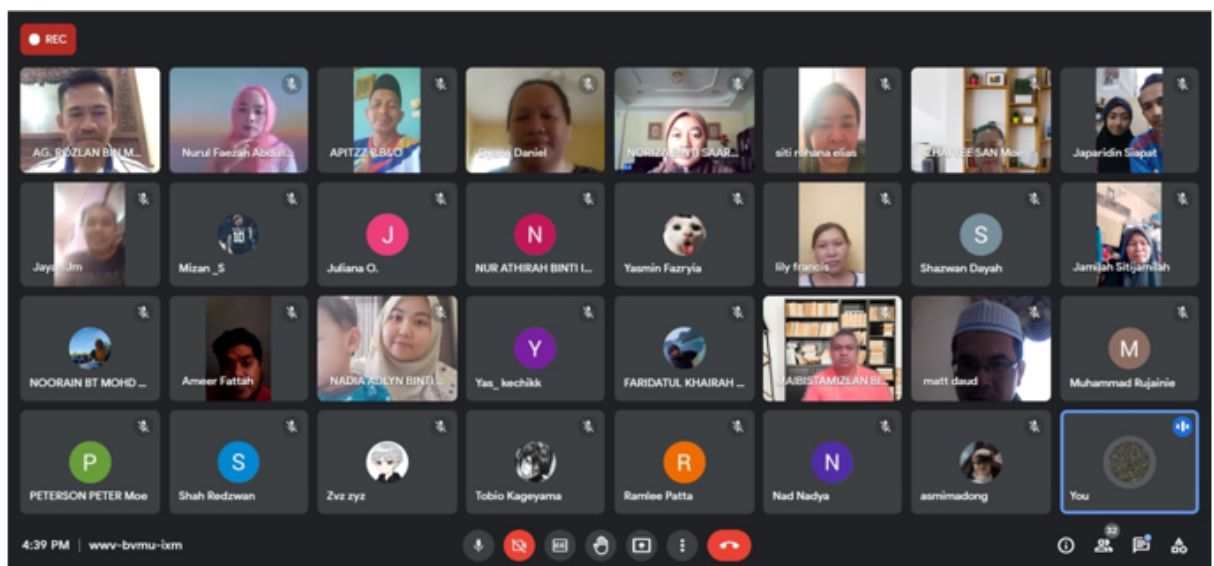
REC

AG. ROZLAN BIN M...
Nurul Faezah Abdul...
APITZZ-EBLO
Dyana Daniel
NORIZA BINTI SAAR...
siti rohana elias
CHAN EE SAN Moe
Japaridin Siapat

Jayah Jm
Mizan _S
J
Juliana O.
N
NUR ATHIRAH BINTI I...
Yasmin Fazryia
lily francis
S
Shazwan Dayah
Jamilah Sitijamilah

NOORAIN BT MOHD ...
Ameer Fattah
NADIA ADLYN BINTI ...
Y
Yas_ kechikk
FARIDATUL KHAIRAH ...
MAIBISTAMIZLAN BI...
matt daud
M
Muhammad Rujainie

P
PETERSON PETER Moe
S
Shah Redzwan
Zvz zyz
Tobio Kageyama
R
Ramlee Patta
N
Nad Nadya
asmimadong
You

4:39 PM | wwv-bvmu-ixm

32